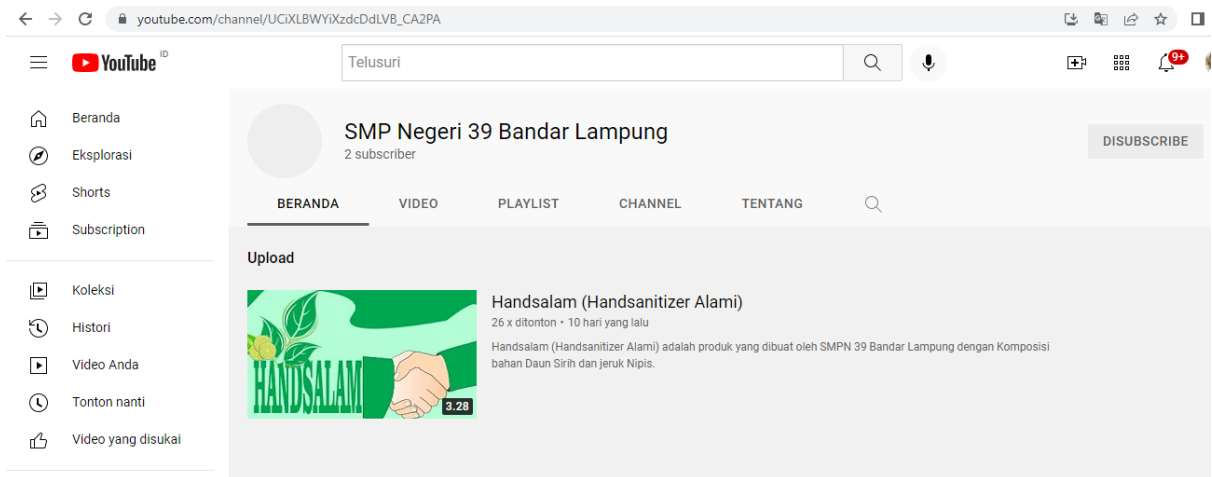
youtube.com/channel/UCiXLBWYiXzdcDdLVB_CA2PA

YouTube ID

Telusuri

9+

Beranda
Eksplorasi
Shorts
Subscription

Koleksi
Histori
Video Anda
Tonton nanti
Video yang disukai

SMP Negeri 39 Bandar Lampung
2 subscriber

DISUBSCRIBE

BERANDA VIDEO PLAYLIST CHANNEL TENTANG

Upload

HANDSALAM

3.28

Handsalam (Handsanitizer Alami)
26 x ditonton • 10 hari yang lalu
Handsalam (Handsanitizer Alami) adalah produk yang dibuat oleh SMPN 39 Bandar Lampung dengan Komposisi bahan Daun Sirih dan jeruk Nipis.